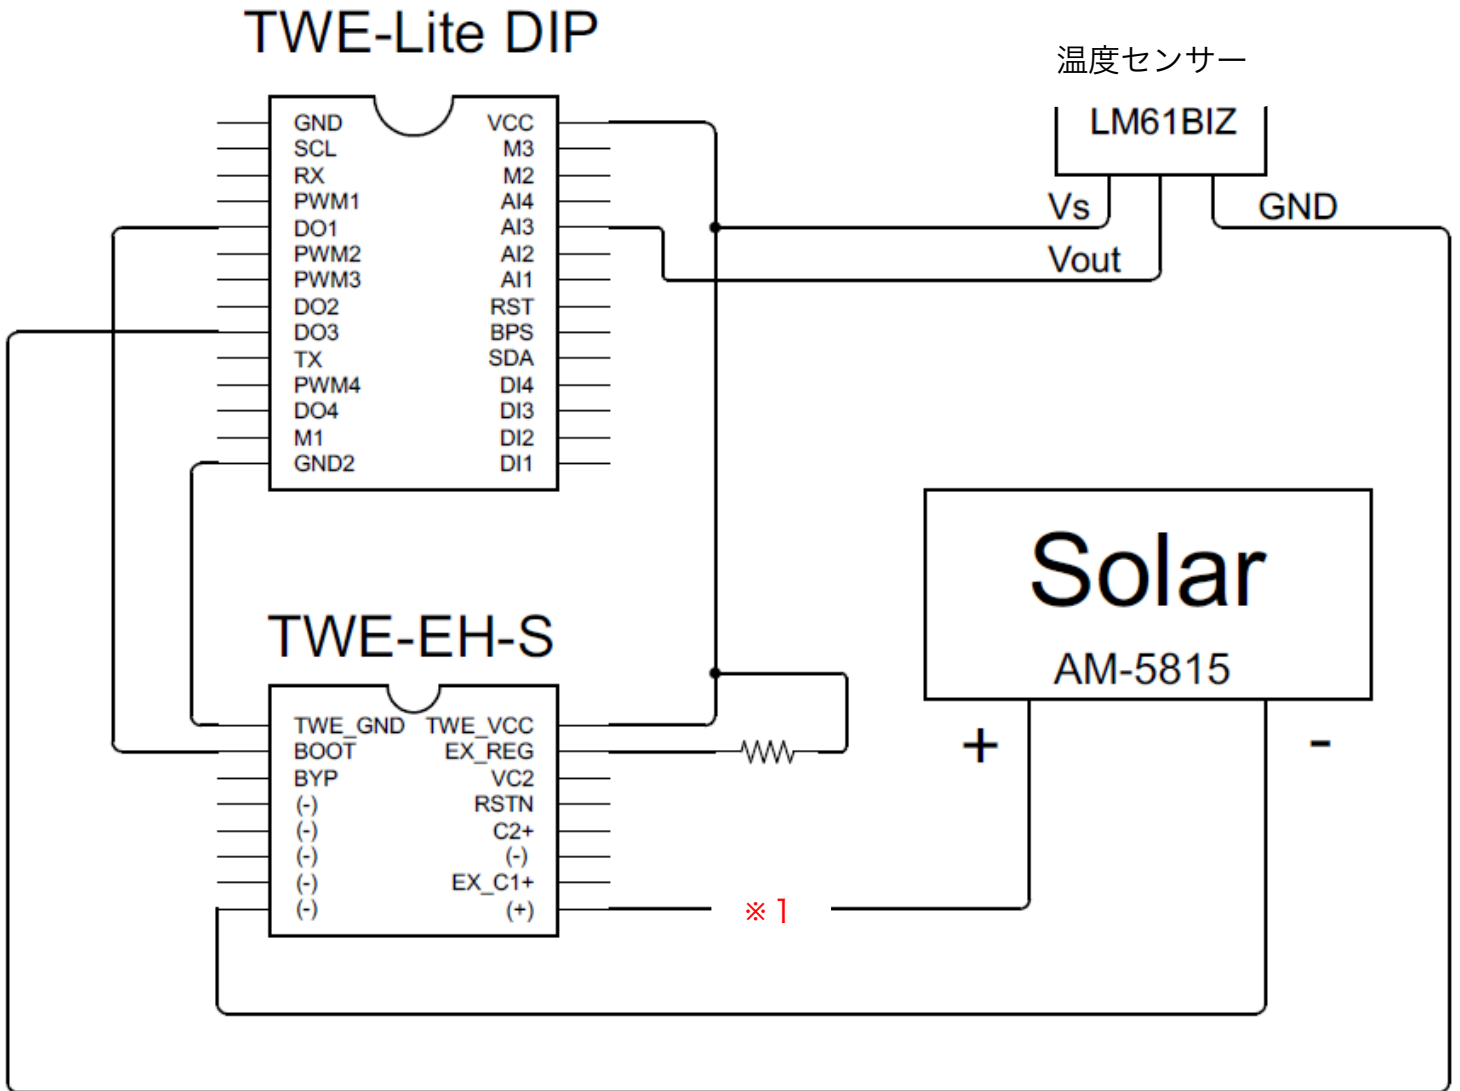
TWE-Lite DIP

温度センサー

LM61BIZ

| GND | VCC |
|---|---|
| SCL | M3 |
| RX | M2 |
| PWM1 | AI4 |
| DO1 | AI3 |
| PWM2 | AI2 |
| PWM3 | AI1 |
| DO2 | RST |
| DO3 | BPS |
| TX | SDA |
| PWM4 | DI4 |
| DO4 | DI3 |
| M1 | DI2 |
| GND2 | DI1 |

Vs

GND

Vout

Solar

AM-5815

TWE-EH-S

| TWE_GND | TWE_VCC |
|---|---|
| BOOT | EX_REG |
| BYP | VC2 |
| (-) | RSTN |
| (-) | C2+ |
| (-) | (-) |
| (-) | EX_C1+ |
| (-) | (+) |

+

-

※1